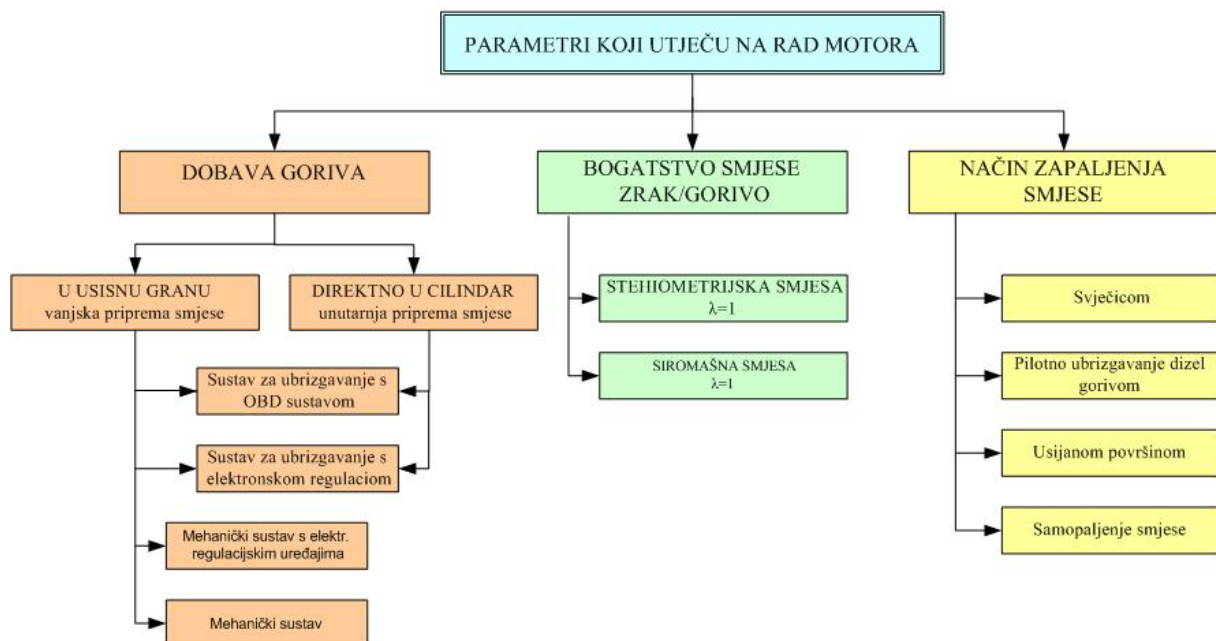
PARAMETRI KOJI UTJEČU NA RAD MOTORA

DOBAVA GORIVA

U USISNU GRANU
vanjska priprema smjese

DIREKTNO U CILINDAR
unutarnja priprema smjese

Sustav za ubrizgavanje s OBD sustavom

Sustav za ubrizgavanje s elektronskom regulaciom

Mehanički sustav s elektr. regulacijskim uređajima

Mehanički sustav

BOGATSTVO SMJESE ZRAK/GORIVO

STEHIOMETRIJSKA SMJESA
$\lambda=1$

SIROMAŠNA SMJESA
$\lambda=1$

NAČIN ZAPALJENJA SMJESE

Svjećicom

Pilotno ubrizgavanje dizel gorivom

Usijanom površinom

Samopaljenje smjese